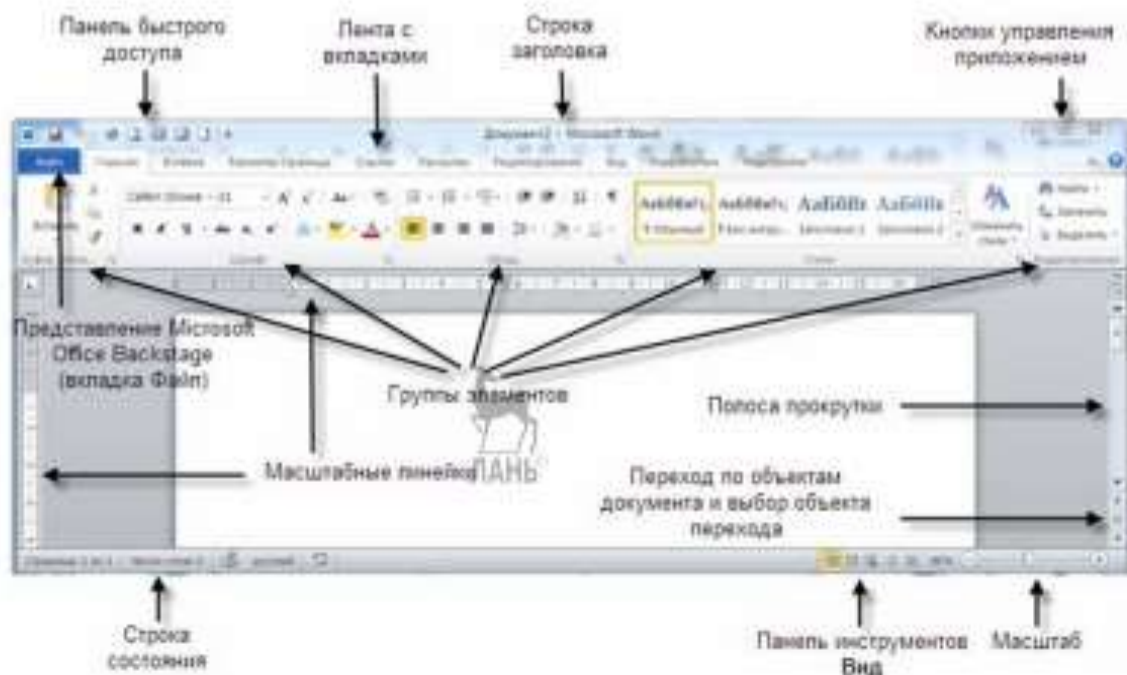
Панель быстрого доступа

Лента с вкладками

Строка заголовка

Кнопки управления приложением

Документ2 - Microsoft Word

Файл

Главная

Вставка

Разметка страницы

Ссылки

Рассылки

Рецензирование

Вид

АаБбВвГг

АаБбВвГг

АаБбВ

АаБбВв

¶ Обычный

¶ Без интер...

Заголовок 1

Заголовок 2

Изменить стили

Найти

Заменить

Выделить

Вставить

Представление Microsoft Office Backstage (вкладка Файл)

Группы элементов

Полоса прокрутки

Масштабные линейки

ЛАНЬ

Переход по объектам документа и выбор объекта перехода

Страница: 1 из 1

Число слов: 0

русский

Строка состояния

Панель инструментов Вид

Масштаб